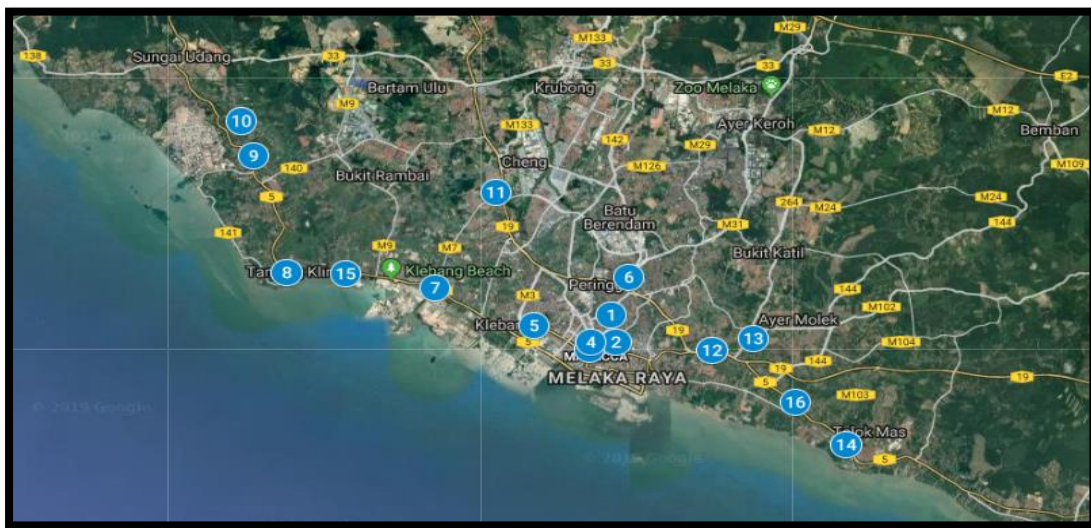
138
Sungai Udang
33
M133
33
M29
Bertam Ulu
Krubong
Zoo Melaka
E2
M9
10
M133
M12
Bemban
142
Ayer Keroh
M12
9
Cheng
M29
M109
140
M126
Bukit Rambai
11
Batu
5
264
M24
M24
Berendam
M31
144
141
19
M9
M7
Bukit Katil
Tan 8 Klin 15
Klebang Beach
6
Peringgi
7
144
M3
1
M102
Kleba 5
Ayer Molek
19
4
2
13
M104
Ma ca
12
5
19
144
MELAKA RAYA
5
M103
19
© 2019 Google
16
© 2019 Google
Telok Mas
14
5